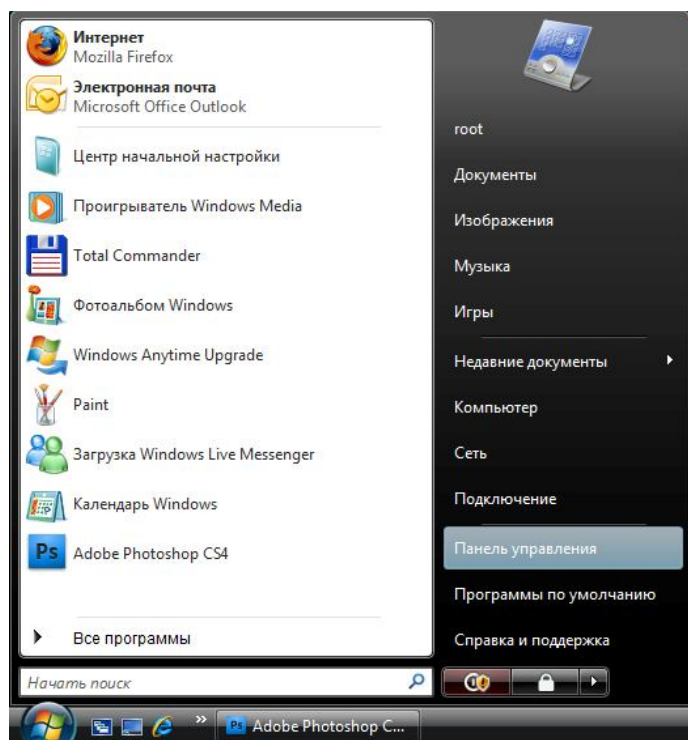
Интернет
Mozilla Firefox

Электронная почта
Microsoft Office Outlook

Центр начальной настройки

Проигрыватель Windows Media

Total Commander

Фотоальбом Windows

Windows Anytime Upgrade

Paint

Загрузка Windows Live Messenger

Календарь Windows

Ps Adobe Photoshop CS4

Все программы

Начать поиск

root

Документы

Изображения

Музыка

Игры

Недавние документы

Компьютер

Сеть

Подключение

Панель управления

Программы по умолчанию

Справка и поддержка

Ps Adobe Photoshop C...